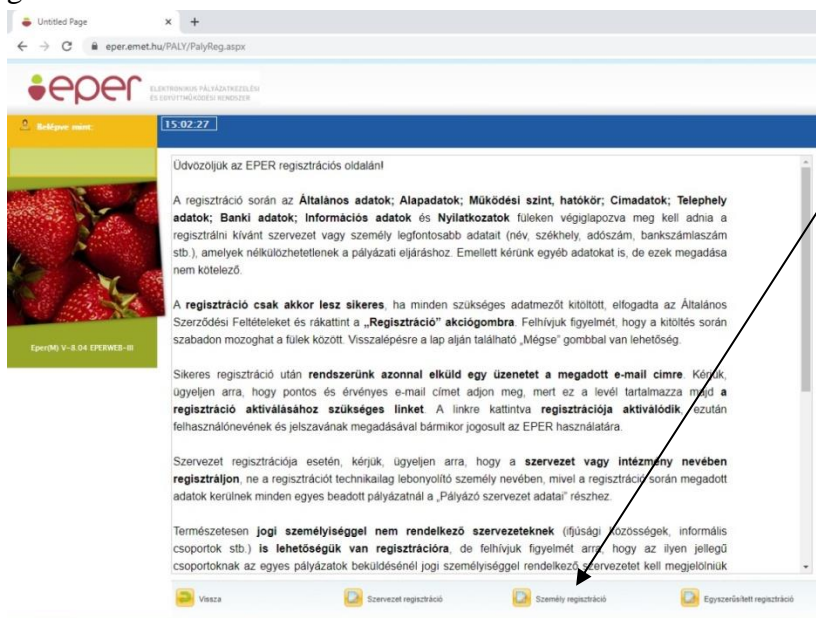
Untitled Page × +

← → C eper.emet.hu/PALY/PalyReg.aspx

eper ELEKTRONIKUS PÁLYÁZATKEZELÉSI ÉS EGYÜTTMŰKÖDÉSI RENDSZER

Belépve mint:

15:02:27

Eper(M) V-8.04 EPERWEB-III

Üdvözöljük az EPER regisztrációs oldalán!

A regisztráció során az **Általános adatok; Alapadatok; Működési szint, hatókör; Címadatok; Telephely adatok; Banki adatok; Információs adatok** és **Nyilatkozatok** füleken végiglapozva meg kell adnia a regisztrálni kívánt szervezet vagy személy legfontosabb adatait (név, székhely, adószám, bankszámlaszám stb.), amelyek nélkülözhetetlenek a pályázati eljáráshoz. Emellett kérünk egyéb adatokat is, de ezek megadása nem kötelező.

A **regisztráció csak akkor lesz sikeres**, ha minden szükséges adatmezőt kitöltött, elfogadta az Általános Szerződési Feltételeket és rákattint a **„Regisztráció" akciógombra**. Felhívjuk figyelmét, hogy a kitöltés során szabadon mozoghat a fülek között. Visszalépésre a lap alján található „Mégse" gombbal van lehetőség.

Sikeres regisztráció után **rendszerünk azonnal elküld egy üzenetet a megadott e-mail címre**. Kérjük, ügyeljen arra, hogy pontos és érvényes e-mail címet adjon meg, mert ez a levél tartalmazza majd **a regisztráció aktiválásához szükséges linket**. A linkre kattintva **regisztrációja aktiválódik**, ezután felhasználónevének és jelszavának megadásával bármikor jogosult az EPER használatára.

Szervezet regisztrációja esetén, kérjük, ügyeljen arra, hogy a **szervezet vagy intézmény nevében regisztráljon**, ne a regisztrációt technikailag lebonyolító személy nevében, mivel a regisztráció során megadott adatok kerülnek minden egyes beadott pályázatnál a „Pályázó szervezet adatai" részhez.

Természetesen **jogi személyiséggel nem rendelkező szervezeteknek** (ifjúsági közösségek, informális csoportok stb.) **is lehetőségük van regisztrációra**, de felhívjuk figyelmét arra, hogy az ilyen jellegű csoportoknak az egyes pályázatok beküldésénél jogi személyiséggel rendelkező szervezetet kell megjelölniük

Vissza Szervezet regisztráció Személy regisztráció Egyszerűsített regisztráció